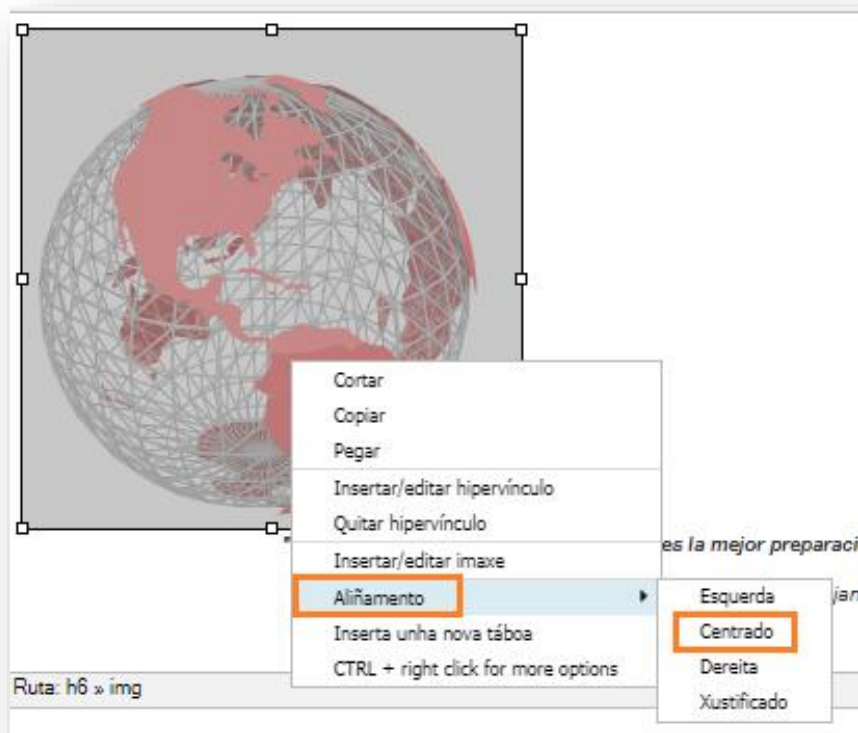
Cortar
Copiar
Pegar
Insertar/editar hipervínculo
Quitar hipervínculo
Insertar/editar imaxe
Aliñamento
Inserta unha nova táboa
CTRL + right click for more options

Esquerda
Centrado
Dereita
Xustificado

es la mejor preparaci

jan

Ruta: h6 » img